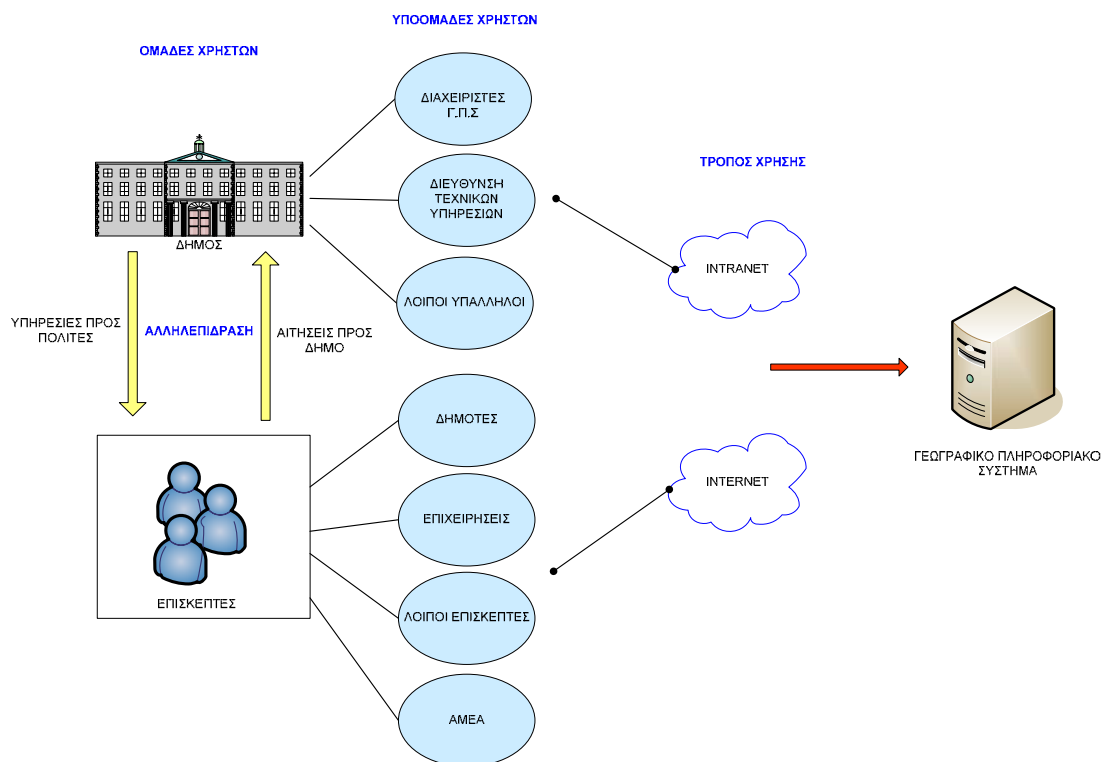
ΥΠΟΟΜΑΔΕΣ ΧΡΗΣΤΩΝ

ΟΜΑΔΕΣ ΧΡΗΣΤΩΝ

ΔΙΑΧΕΙΡΙΣΤΕΣ Γ.Π.Σ

ΤΡΟΠΟΣ ΧΡΗΣΗΣ

ΔΙΕΥΘΥΝΣΗ ΤΕΧΝΙΚΩΝ ΥΠΗΡΕΣΙΩΝ

ΔΗΜΟΣ

INTRANET

ΛΟΙΠΟΙ ΥΠΑΛΛΗΛΟΙ

ΥΠΗΡΕΣΙΕΣ ΠΡΟΣ ΠΟΛΙΤΕΣ

ΑΛΛΗΛΕΠΙΔΡΑΣΗ

ΑΙΤΗΣΕΙΣ ΠΡΟΣ ΔΗΜΟ

ΔΗΜΟΤΕΣ

INTERNET

ΓΕΩΓΡΑΦΙΚΟ ΠΛΗΡΟΦΟΡΙΑΚΟ ΣΥΣΤΗΜΑ

ΕΠΙΧΕΙΡΗΣΕΙΣ

ΕΠΙΣΚΕΠΤΕΣ

ΛΟΙΠΟΙ ΕΠΙΣΚΕΠΤΕΣ

ΑΜΕΑ